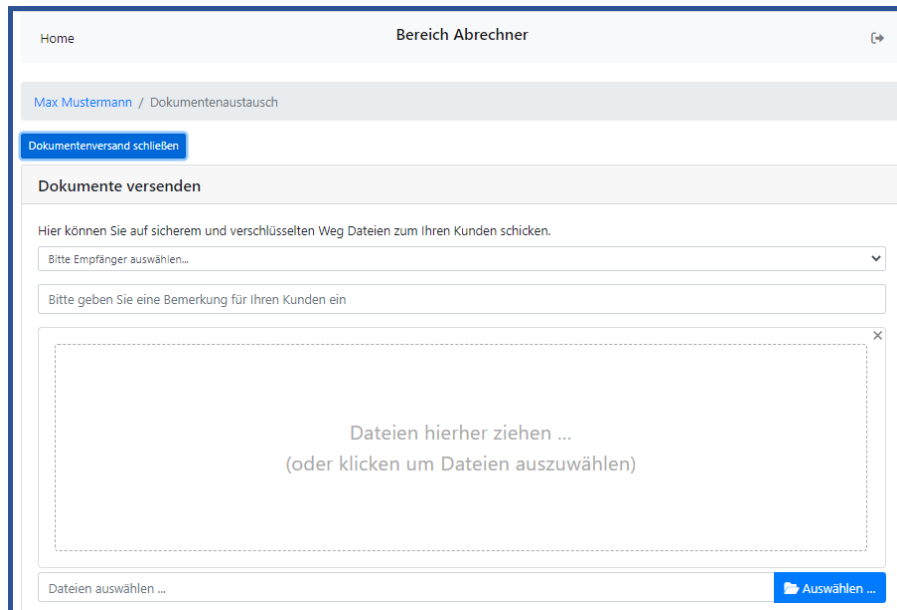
Home

Bereich Abrechner

Max Mustermann / Dokumentenaustausch

Dokumentenversand schließen

Dokumente versenden

Hier können Sie auf sicherem und verschlüsselten Weg Dateien zum Ihren Kunden schicken.

Bitte Empfänger auswählen...

Bitte geben Sie eine Bemerkung für Ihren Kunden ein

×

Dateien hierher ziehen ...
(oder klicken um Dateien auszuwählen)

Dateien auswählen ...

Auswählen ...